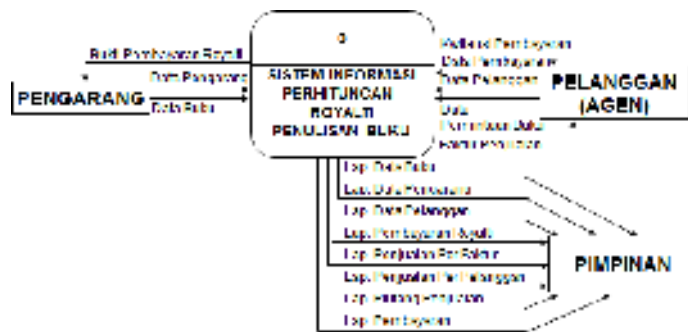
0

SISTEM INFORMASI PERHITUNGAN ROYALTI PENULISAN BUKU

Bukti Pembayaran Royalti

Data Pengarang

Data Buku

PENGARANG

Faktur Pembayaran

Data Pembayaran

Data Pelanggan

Data

Pemesanan Buku

Faktur Penjualan

PELANGGAN (AGEN)

Lap. Data Buku

Lap. Data Pengarang

Lap. Data Pelanggan

Lap. Pembayaran Royalti

Lap. Penjualan Per Faktur

Lap. Penjualan Per Pelanggan

Lap. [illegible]

Lap. Pembayaran

PIMPINAN